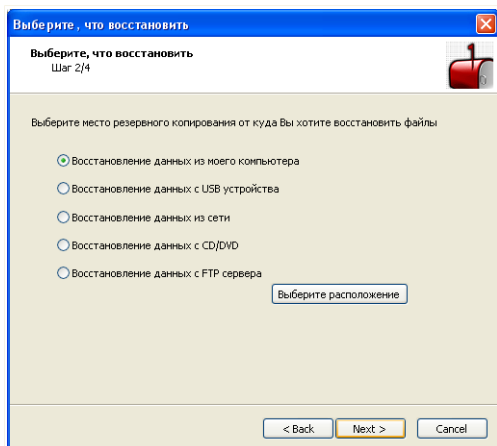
Выберите , что восстановить

Выберите, что восстановить
Шаг 2/4

Выберите место резервного копирования от куда Вы хотите восстановить файлы

Восстановление данных из моего компьютера

Восстановление данных с USB устройства

Восстановление данных из сети

Восстановление данных с CD/DVD

Восстановление данных с FTP сервера

Выберите расположение

< Back

Next >

Cancel